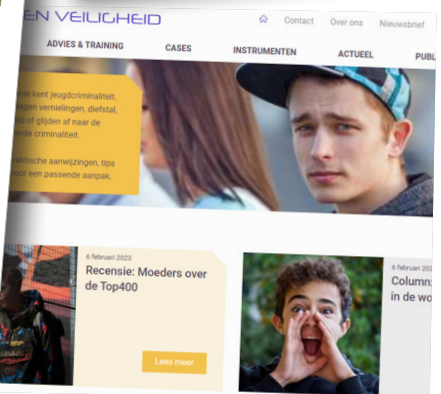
EN VEILIGHEID

Contact Over ons Nieuwsbrief

ADVIES & TRAINING CASES INSTRUMENTEN ACTUEEL PUBL

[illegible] kent jeugdcriminaliteit. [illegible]gen vernielingen, diefstal, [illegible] of glijden af naar de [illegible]erde criminaliteit.

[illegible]aktische aanwijzingen, tips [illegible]oor een passende aanpak.

6 februari 2023

Recensie: Moeders over de Top400

Lees meer

6 februari

Column: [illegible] in de wo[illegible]